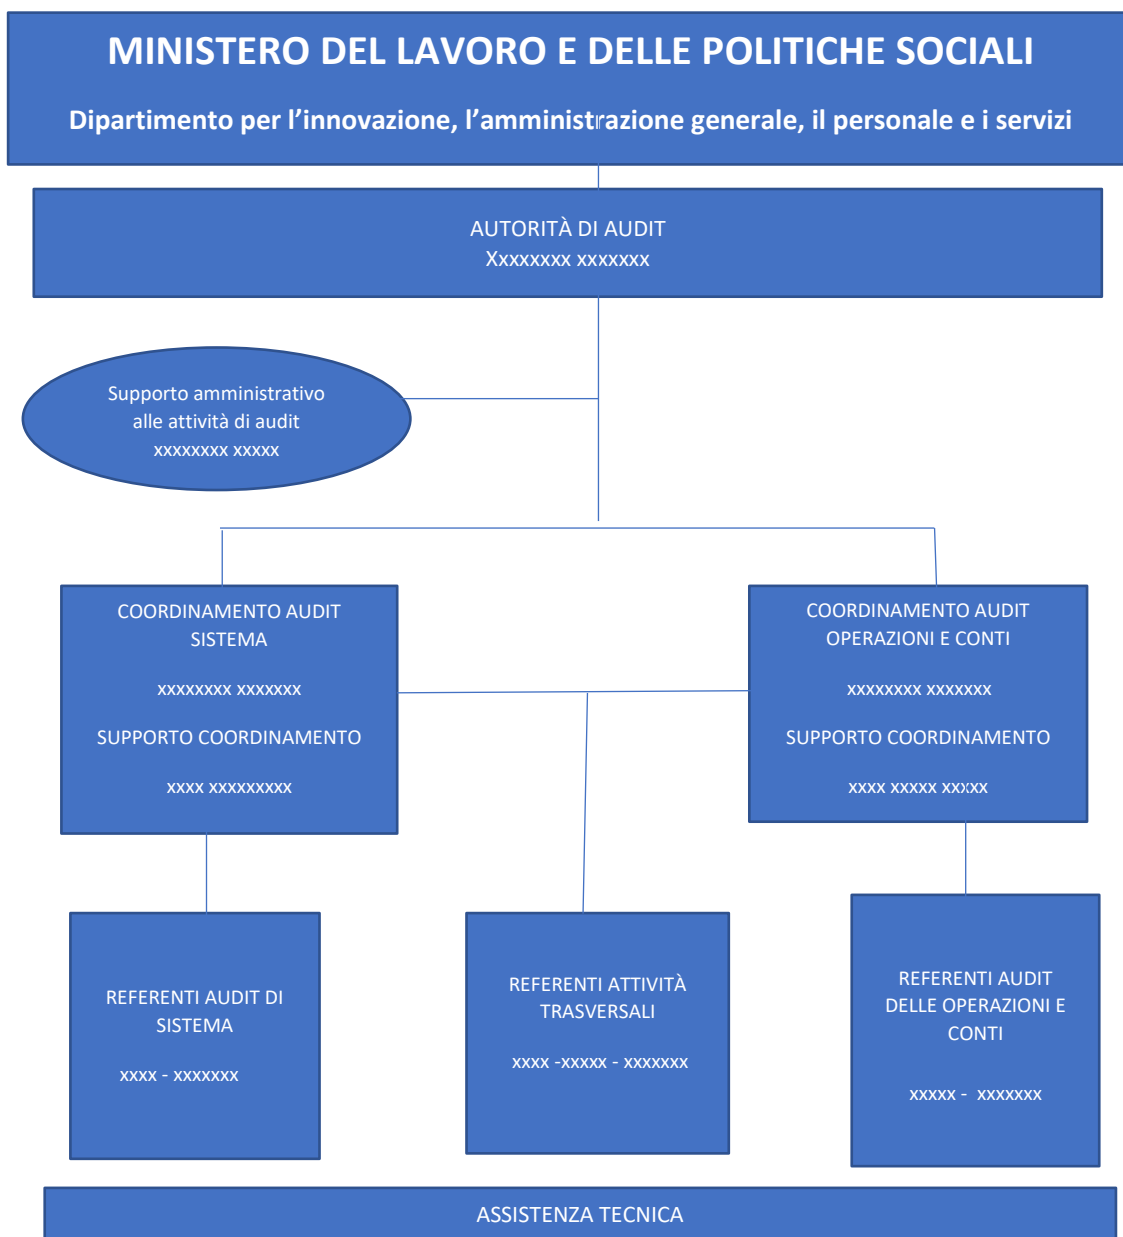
MINISTERO DEL LAVORO E DELLE POLITICHE SOCIALI

Dipartimento per l’innovazione, l’amministrazione generale, il personale e i servizi

AUTORITÀ DI AUDIT
Xxxxxxxx xxxxxxx

Supporto amministrativo alle attività di audit
xxxxxxxx xxxxx

COORDINAMENTO AUDIT SISTEMA

xxxxxxxx xxxxxxx

SUPPORTO COORDINAMENTO

xxxx xxxxxxxxx

COORDINAMENTO AUDIT OPERAZIONI E CONTI

xxxxxxxx xxxxxxx

SUPPORTO COORDINAMENTO

xxxx xxxxx xxxxx

REFERENTI AUDIT DI SISTEMA

xxxx - xxxxxxx

REFERENTI ATTIVITÀ TRASVERSALI

xxxx -xxxxx - xxxxxxx

REFERENTI AUDIT DELLE OPERAZIONI E CONTI

xxxxx - xxxxxxx

ASSISTENZA TECNICA